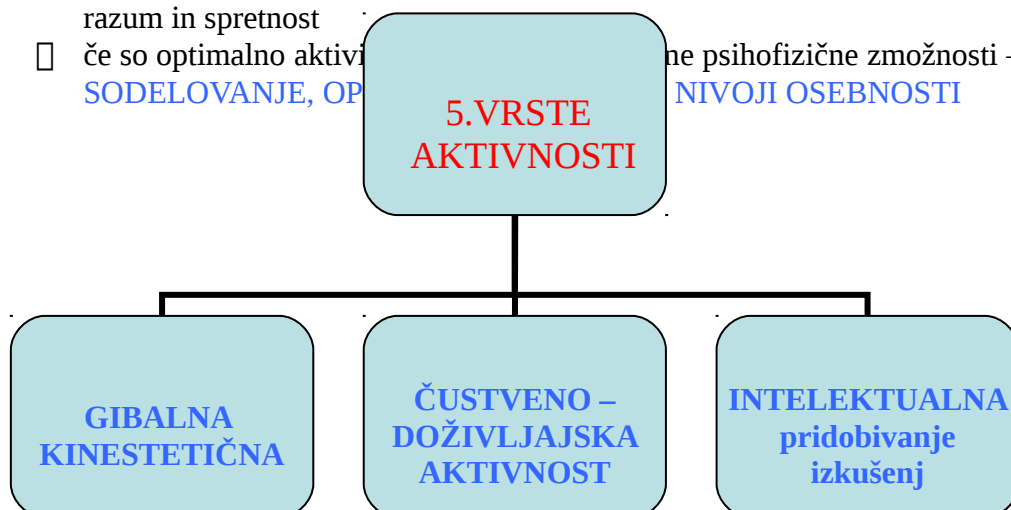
razum in spretnost

 če so optimalno aktivi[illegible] ne psihofizične zmožnosti -
SODELOVANJE, OP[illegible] NIVOJI OSEBNOSTI

5.VRSTE AKTIVNOSTI

GIBALNA KINESTETIČNA

ČUSTVENO – DOŽIVLJAJSKA AKTIVNOST

INTELEKTUALNA pridobivanje izkušenj